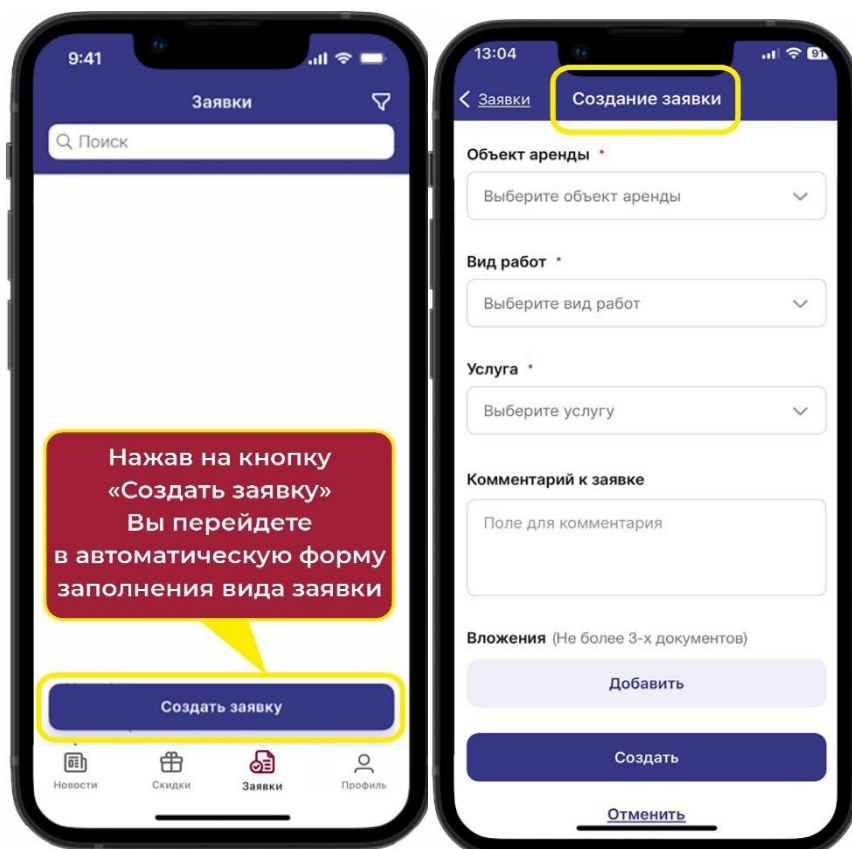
9:41

Заявки

Поиск

Нажав на кнопку «Создать заявку» Вы перейдете в автоматическую форму заполнения вида заявки

Создать заявку

Новости Скидки Заявки Профиль

13:04

< Заявки Создание заявки

Объект аренды *

Выберите объект аренды

Вид работ *

Выберите вид работ

Услуга *

Выберите услугу

Комментарий к заявке

Поле для комментария

Вложения (Не более 3-х документов)

Добавить

Создать

Отменить